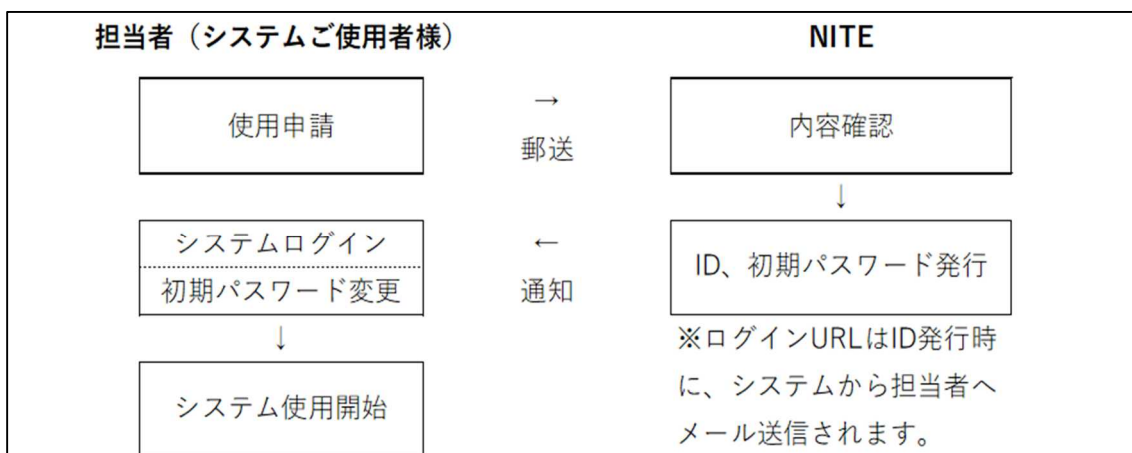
担当者（システムご使用者様）

NITE

使用申請

→
郵送

内容確認

↓

システムログイン
初期パスワード変更

←
通知

ID、初期パスワード発行

↓

※ログインURLはID発行時に、システムから担当者へメール送信されます。

システム使用開始